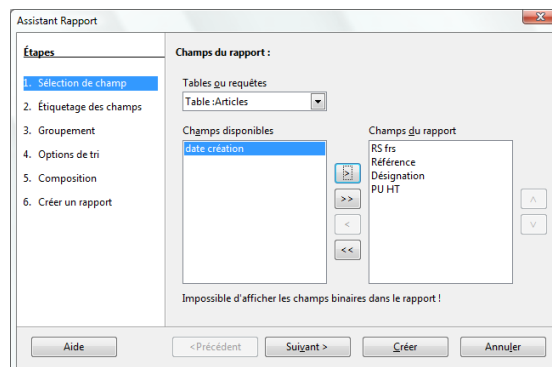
Assistant Rapport

Étapes

1. Sélection de champ
2. Étiquetage des champs
3. Groupement
4. Options de tri
5. Composition
6. Créer un rapport

Champs du rapport :

Tables ou requêtes
Table :Articles

Champs disponibles
date création

>
>>
<
<<

Champs du rapport
RS frs
Référence
Désignation
PU HT

^
v

Impossible d'afficher les champs binaires dans le rapport !

Aide
<Précédent
Suivant >
Créer
Annuler